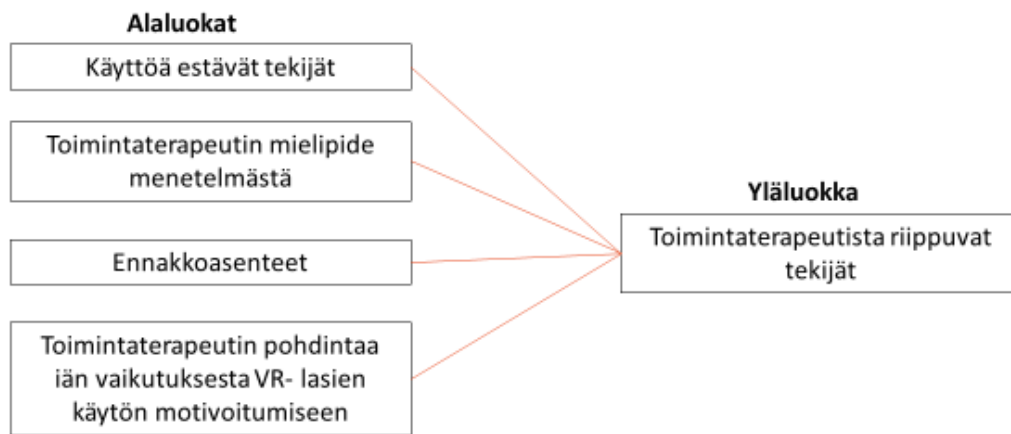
Alaluokat

Käyttöä estävät tekijät

Toimintaterapeutin mielipide menetelmästä

Ennakkoasenteet

Toimintaterapeutin pohdintaa iän vaikutuksesta VR- lasien käytön motivoitumiseen

Yläluokka

Toimintaterapeutista riippuvat tekijät